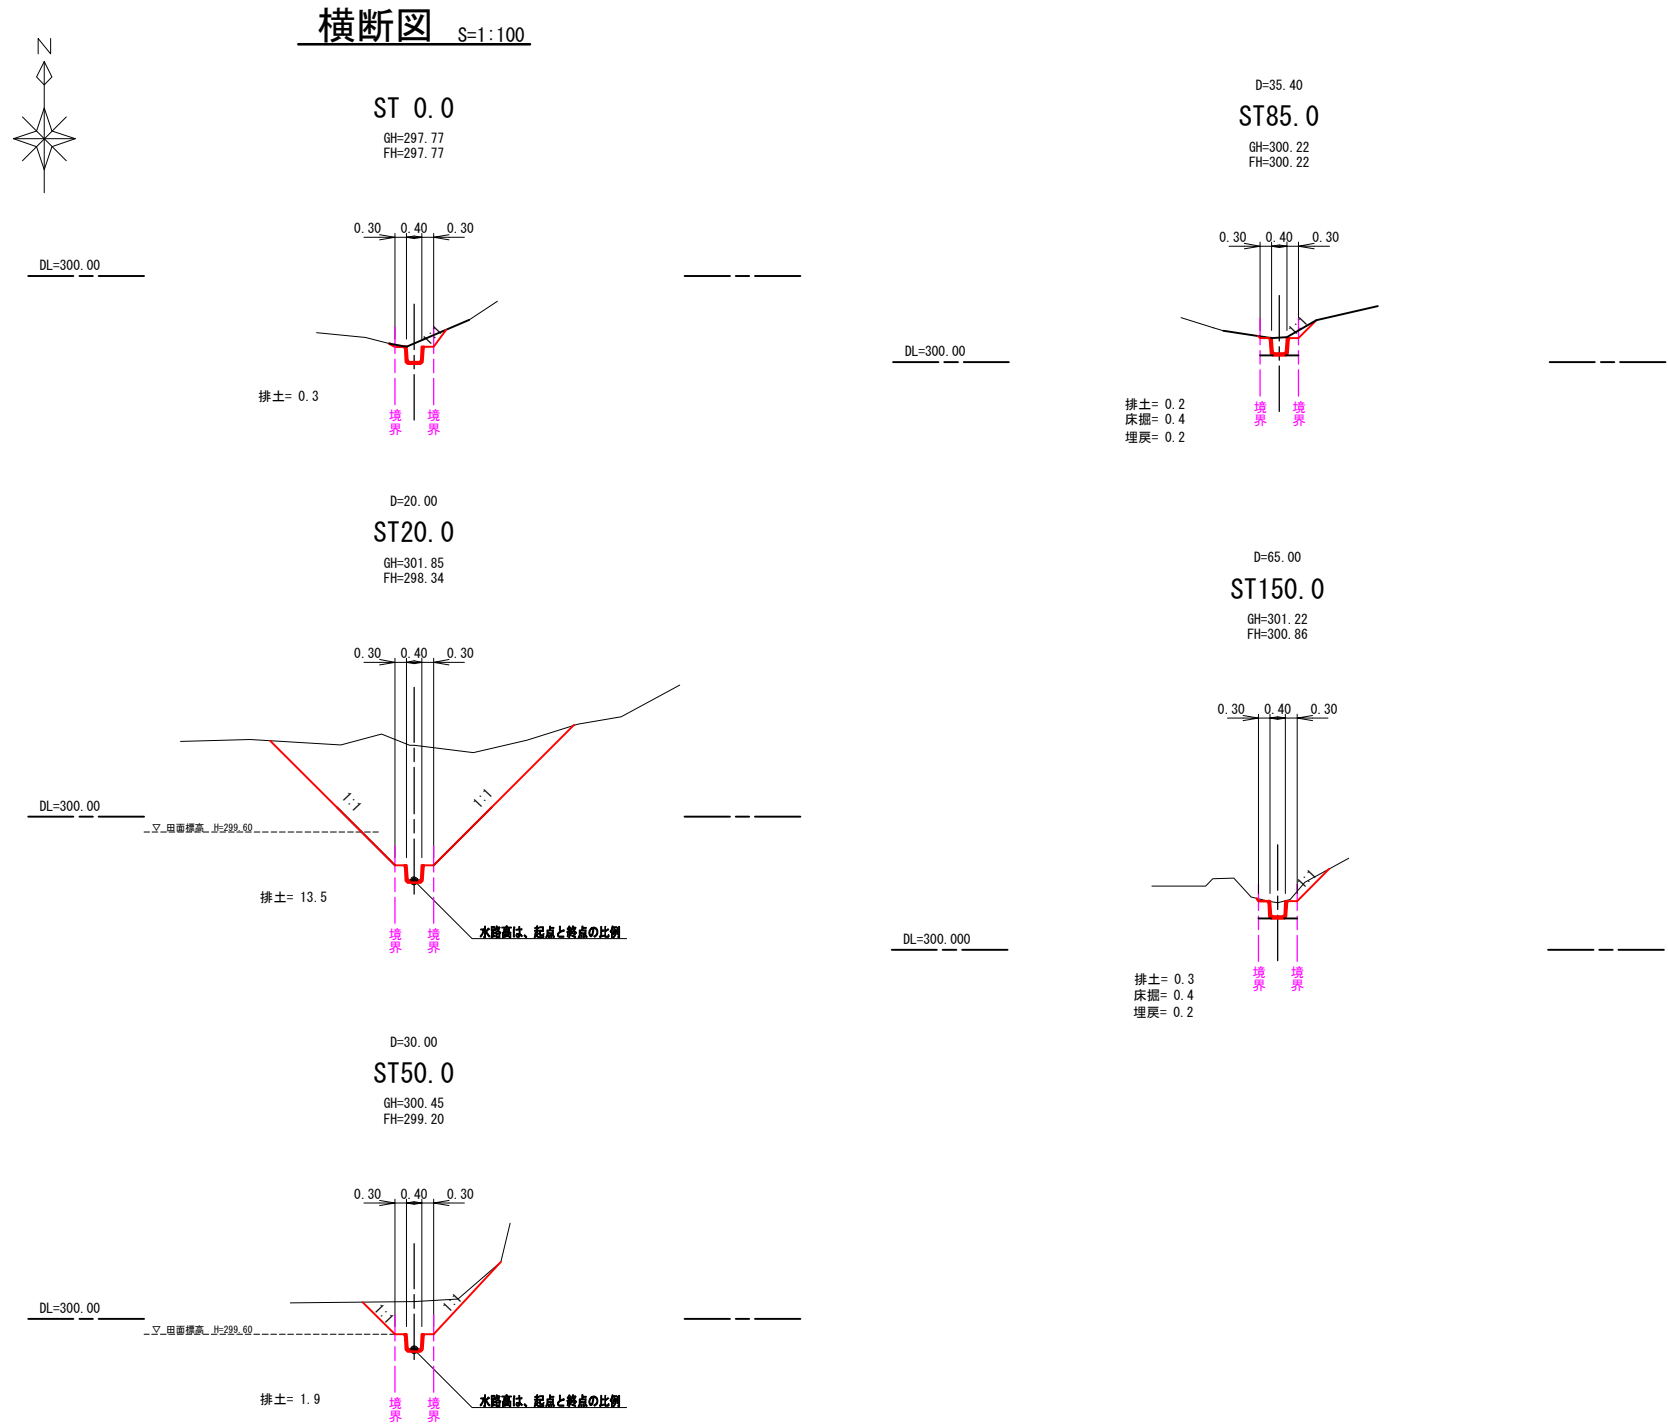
横断図 S=1:100

N

ST 0.0
GH=297.77
FH=297.77

0.30 0.40 0.30

DL=300.00

1:1

排土= 0.3

境界 境界

D=35.40
ST85.0
GH=300.22
FH=300.22

0.30 0.40 0.30

DL=300.00

1:1

排土= 0.2
床掘= 0.4
埋戻= 0.2

境界 境界

D=20.00
ST20.0
GH=301.85
FH=298.34

0.30 0.40 0.30

DL=300.00

▽ 田面標高 H=299.60

1:1 1:1

排土= 13.5

境界 境界

水路高は、起点と終点の比例

D=65.00
ST150.0
GH=301.22
FH=300.86

0.30 0.40 0.30

1:1

DL=300.000

排土= 0.3
床掘= 0.4
埋戻= 0.2

境界 境界

D=30.00
ST50.0
GH=300.45
FH=299.20

0.30 0.40 0.30

DL=300.00

▽ 田面標高 H=299.60

1:1 1:1

排土= 1.9

境界 境界

水路高は、起点と終点の比例